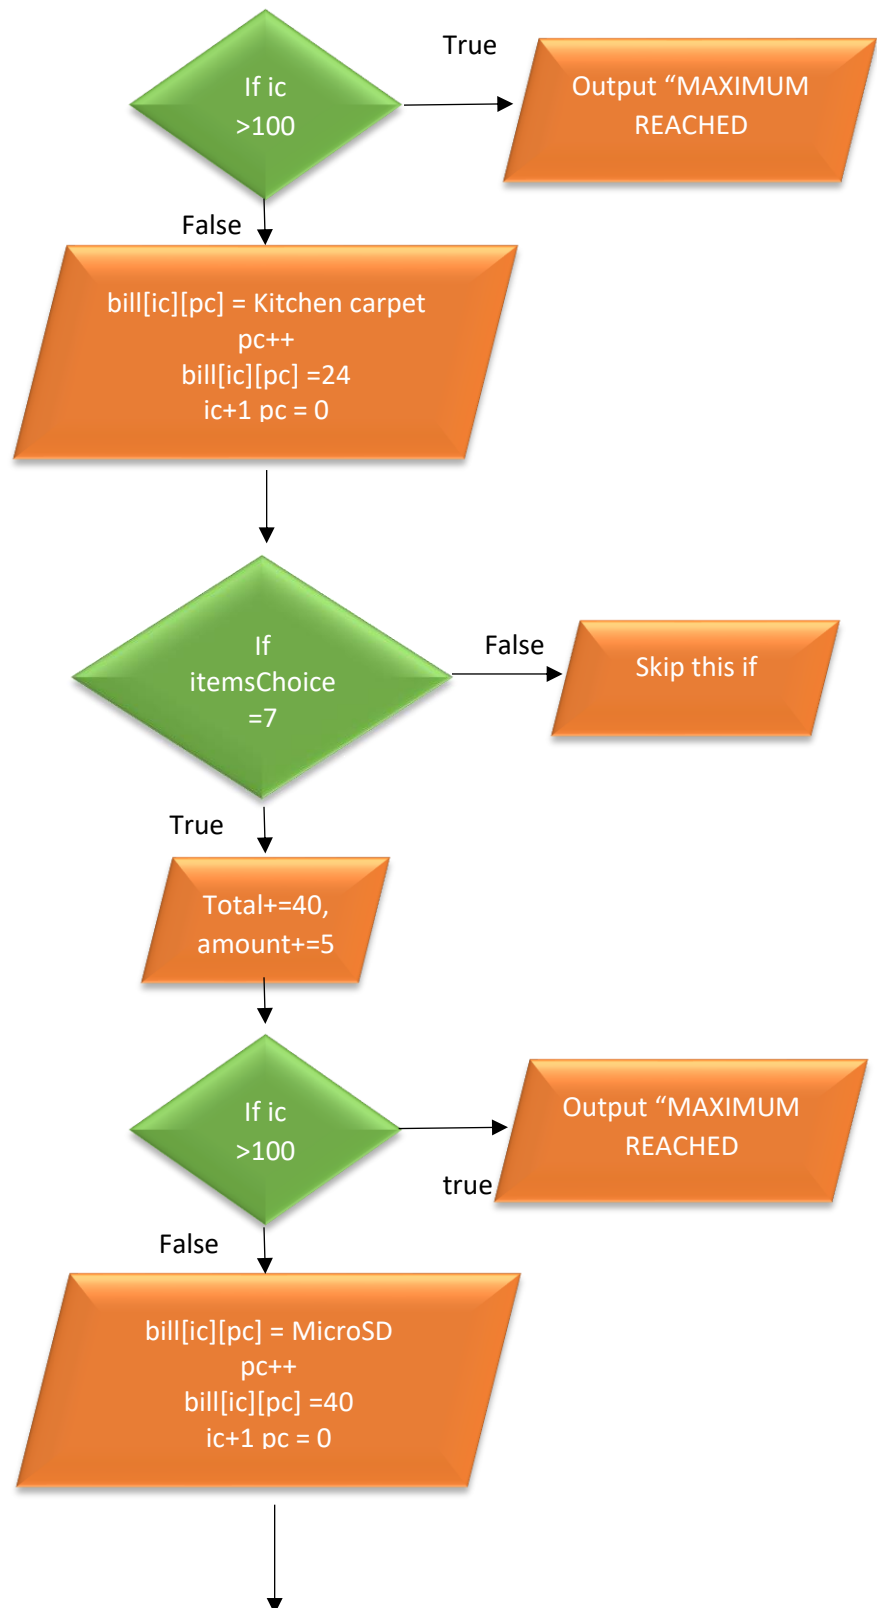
If ic >100

True

Output “MAXIMUM REACHED

False

bill[ic][pc] = Kitchen carpet
pc++
bill[ic][pc] =24
ic+1 pc = 0

If itemsChoice =7

False

Skip this if

True

Total+=40, amount+=5

If ic >100

Output “MAXIMUM REACHED

true

False

bill[ic][pc] = MicroSD
pc++
bill[ic][pc] =40
ic+1 pc = 0